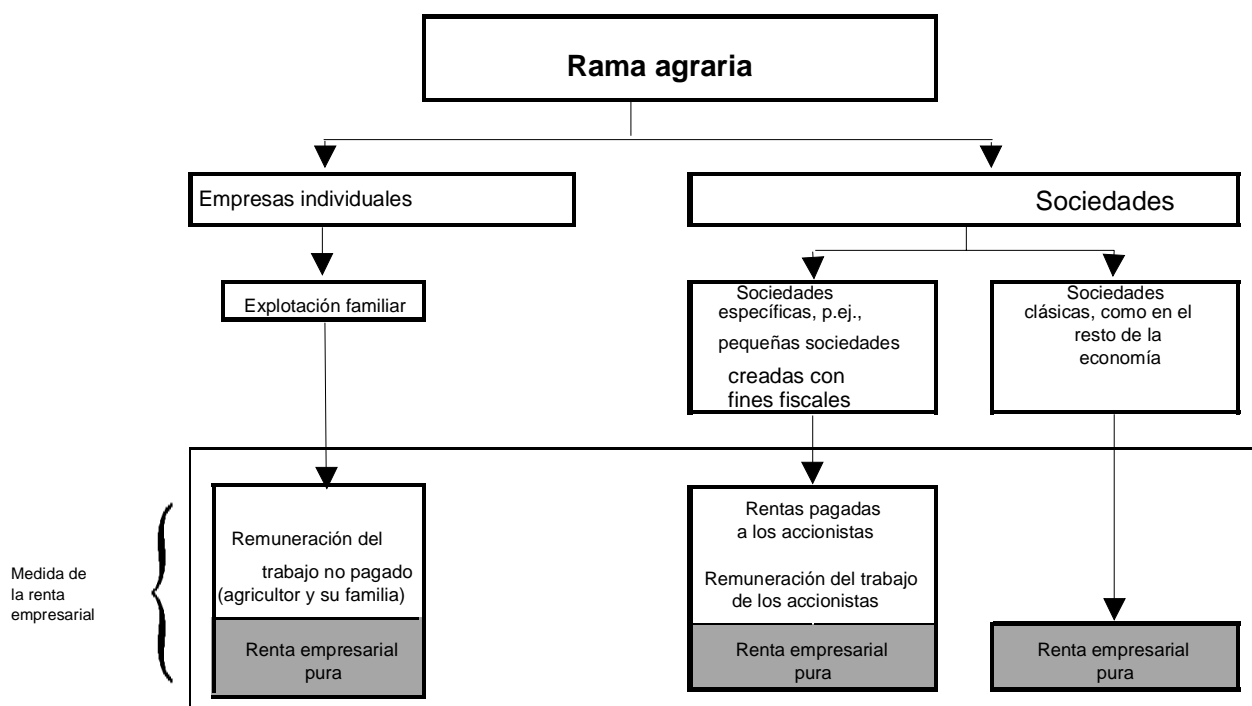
Rama agraria

Empresas individuales

Sociedades

Explotación familiar

Sociedades específicas, p.ej., pequeñas sociedades creadas con fines fiscales

Sociedades clásicas, como en el resto de la economía

Medida de la renta empresarial

Remuneración del trabajo no pagado (agricultor y su familia)

Renta empresarial pura

Rentas pagadas a los accionistas

Remuneración del trabajo de los accionistas

Renta empresarial pura

Renta empresarial pura